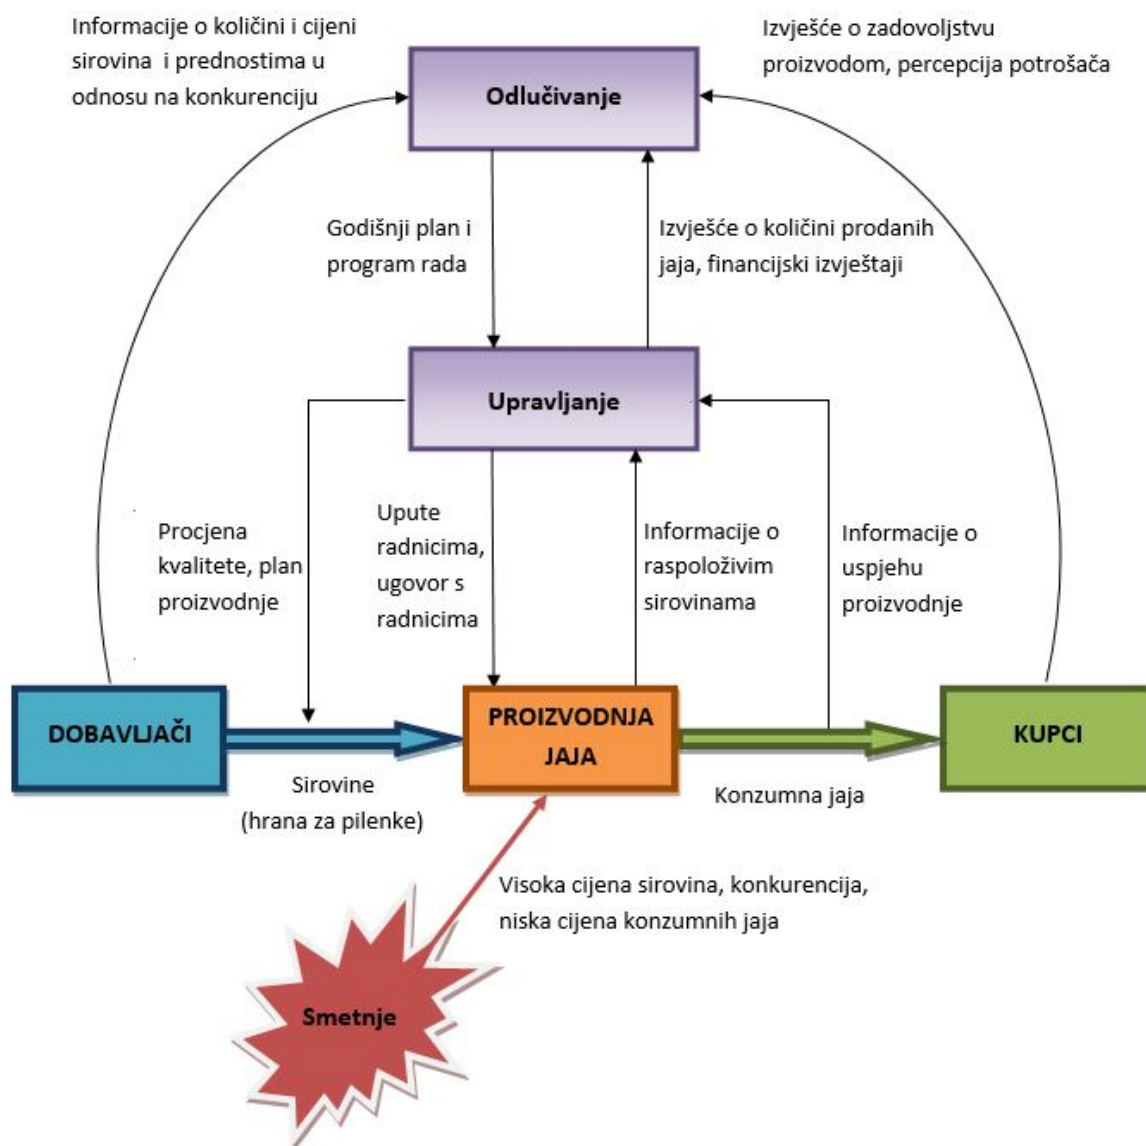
Informacije o količini i cijeni sirovina i prednostima u odnosu na konkurenciju

Odlučivanje

Izvješće o zadovoljstvu proizvodom, percepcija potrošača

Godišnji plan i program rada

Izvješće o količini prodanih jaja, financijski izvještaji

Upravljanje

Procjena kvalitete, plan proizvodnje

Upute radnicima, ugovor s radnicima

Informacije o raspoloživim sirovinama

Informacije o uspjehu proizvodnje

DOBAVLJAČI

PROIZVODNJA JAJA

KUPCI

Sirovine (hrana za pilenke)

Konzumna jaja

Visoka cijena sirovina, konkurencija, niska cijena konzumnih jaja

Smetnje